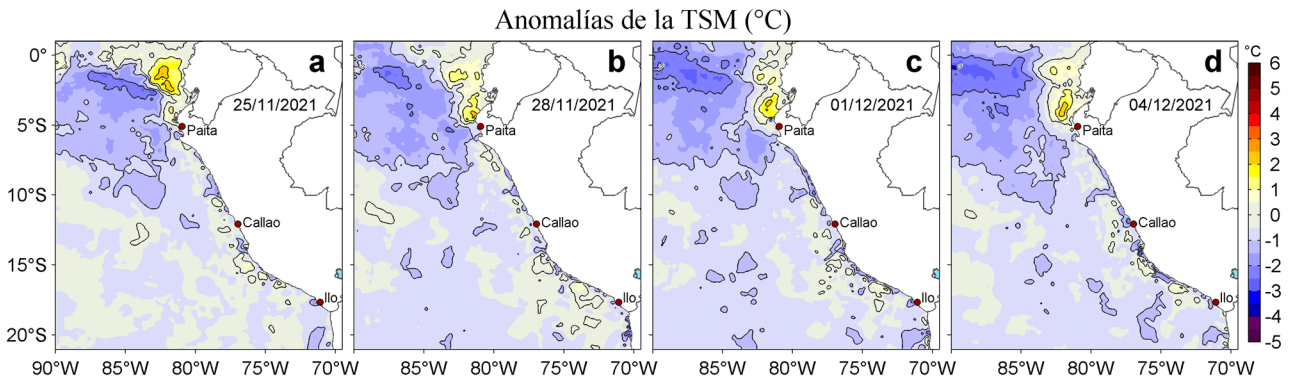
Anomalías de la TSM (°C)

a
25/11/2021
Paita
Callao
Ilo

b
28/11/2021
Paita
Callao
Ilo

c
01/12/2021
Paita
Callao
Ilo

d
04/12/2021
Paita
Callao
Ilo

0°
5°S
10°S
15°S
20°S

90°W 85°W 80°W 75°W 70°W
85°W 80°W 75°W 70°W
85°W 80°W 75°W 70°W
85°W 80°W 75°W 70°W

°C
6
5
4
3
2
1
0
-1
-2
-3
-4
-5